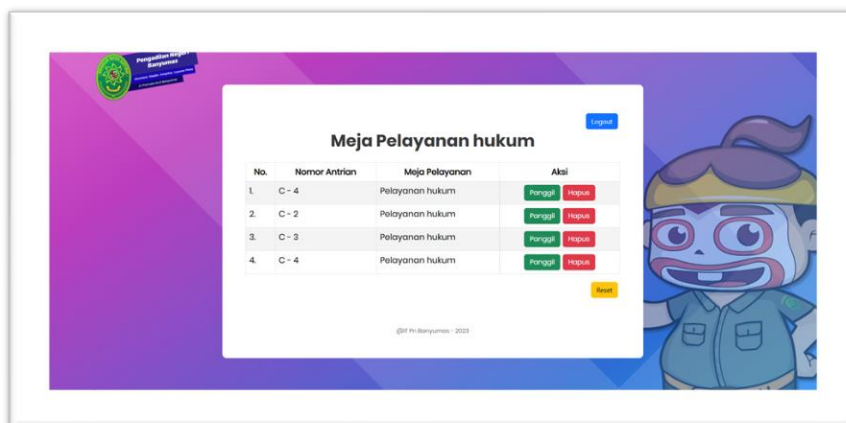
Pengadilan Negeri Banyumas

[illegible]

Logout

Meja Pelayanan hukum

| No. | Nomor Antrian | Meja Pelayanan | Aksi |
|---|---|---|---|
| 1. | C - 4 | Pelayanan hukum | Panggil Hapus |
| 2. | C - 2 | Pelayanan hukum | Panggil Hapus |
| 3. | C - 3 | Pelayanan hukum | Panggil Hapus |
| 4. | C - 4 | Pelayanan hukum | Panggil Hapus |

Reset

@IT Pn Banyumas - 2023